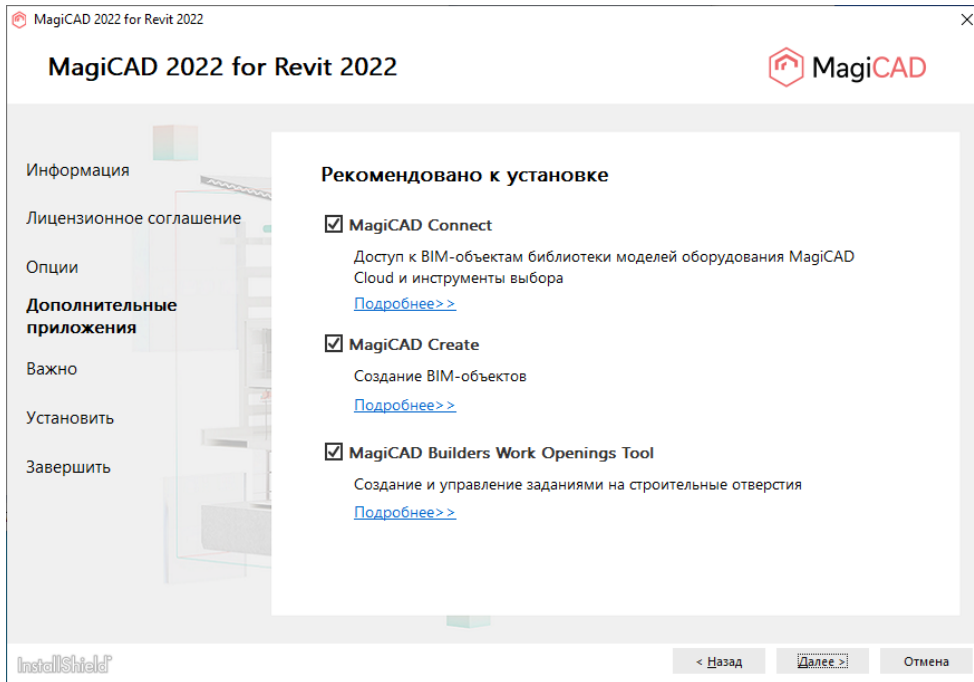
MagiCAD 2022 for Revit 2022

MagiCAD 2022 for Revit 2022

MagiCAD

Информация

Лицензионное соглашение

Опции

Дополнительные приложения

Важно

Установить

Завершить

Рекомендовано к установке

☑ MagiCAD Connect

Доступ к BIM-объектам библиотеки моделей оборудования MagiCAD Cloud и инструменты выбора

Подробнее>>

☑ MagiCAD Create

Создание BIM-объектов

Подробнее>>

☑ MagiCAD Builders Work Openings Tool

Создание и управление заданиями на строительные отверстия

Подробнее>>

InstallShield

< Назад

Далее >

Отмена